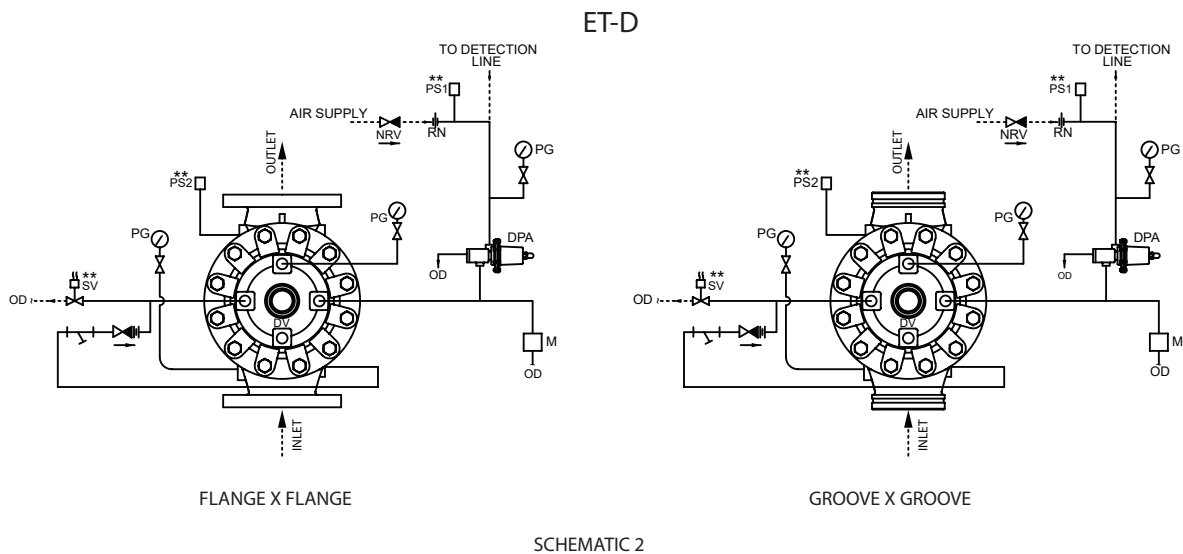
ET-D

TO DETECTION LINE

**
PS1

AIR SUPPLY

NRV

RN

PG

OUTLET

**
PS2

PG

PG

DPA

OD

**
SV

OD

DV

M

OD

INLET

FLANGE X FLANGE

TO DETECTION LINE

**
PS1

AIR SUPPLY

NRV

RN

PG

OUTLET

**
PS2

PG

PG

DPA

OD

**
SV

OD

DV

M

OD

INLET

GROOVE X GROOVE

SCHEMATIC 2